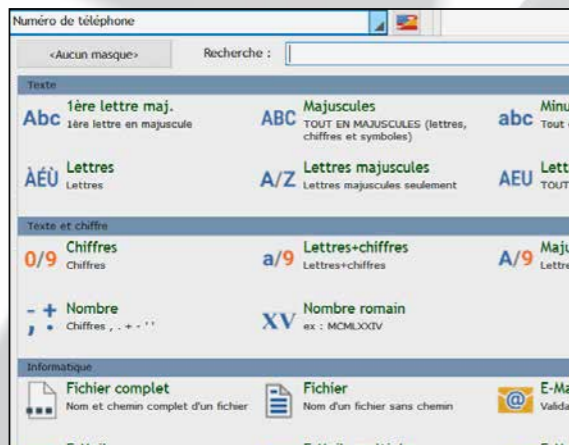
Numéro de téléphone

<Aucun masque>

Recherche :

Texte

Abc 1ère lettre maj.
1ère lettre en majuscule

ABC Majuscules
TOUT EN MAJUSCULES (lettres, chiffres et symboles)

abc Minu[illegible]
Tout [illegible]

ÀÉÛ Lettres
Lettres

A/Z Lettres majuscules
Lettres majuscules seulement

AEU Lett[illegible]
TOUT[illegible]

Texte et chiffre

0/9 Chiffres
Chiffres

a/9 Lettres+chiffres
Lettres+chiffres

A/9 Maj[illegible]
Lettre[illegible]

- + , . Nombre
Chiffres , . + - ' '

XV Nombre romain
ex : MCMLXXIV

Informatique

Fichier complet
Nom et chemin complet d'un fichier

Fichier
Nom d'un fichier sans chemin

@ E-Ma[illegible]
Valida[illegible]